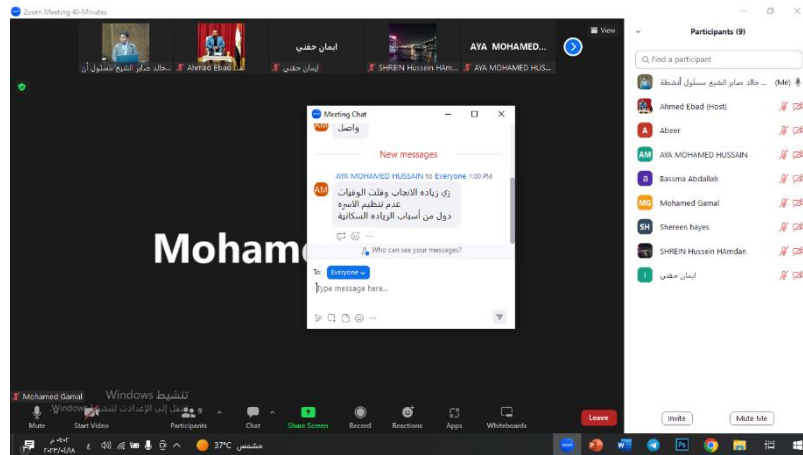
Zoom Meeting 40-Minutes

View

خالد صابر الشيخ مسئول أن... | Ahmad Ebad | ايمان حفني | SHREIN Hussein HAm... | AYA MOHAMED HUS...

ايمان حفني

AYA MOHAMED...

Participants (9)

Find a participant

خالد صابر الشيخ مسئول أنشطة (Me)
Ahmed Ebad (Host)
Abeer
AYA MOHAMED HUSSAIN
Bassma Abdallah
Mohamed Gamal
Shereen hayes
SHREIN Hussein HAmdan
ايمان حفني

Meeting Chat

واصل

New messages

AYA MOHAMED HUSSAIN to Everyone 1:00 PM

زي زياده الانجاب وقلت الوفيات
عدم تنظيم الاسره
دول من أسباب الزياده السكانية

Who can see your messages?

To: Everyone

Type message here...

Mohame

Mohamed Gamal

Windows تنشيط
انتقل إلى الإعدادات لتنشيط Windows

Mute | Start Video | Participants 9 | Chat | Share Screen | Record | Reactions | Apps | Whiteboards | Leave

Invite | Mute Me

37°C مشمس